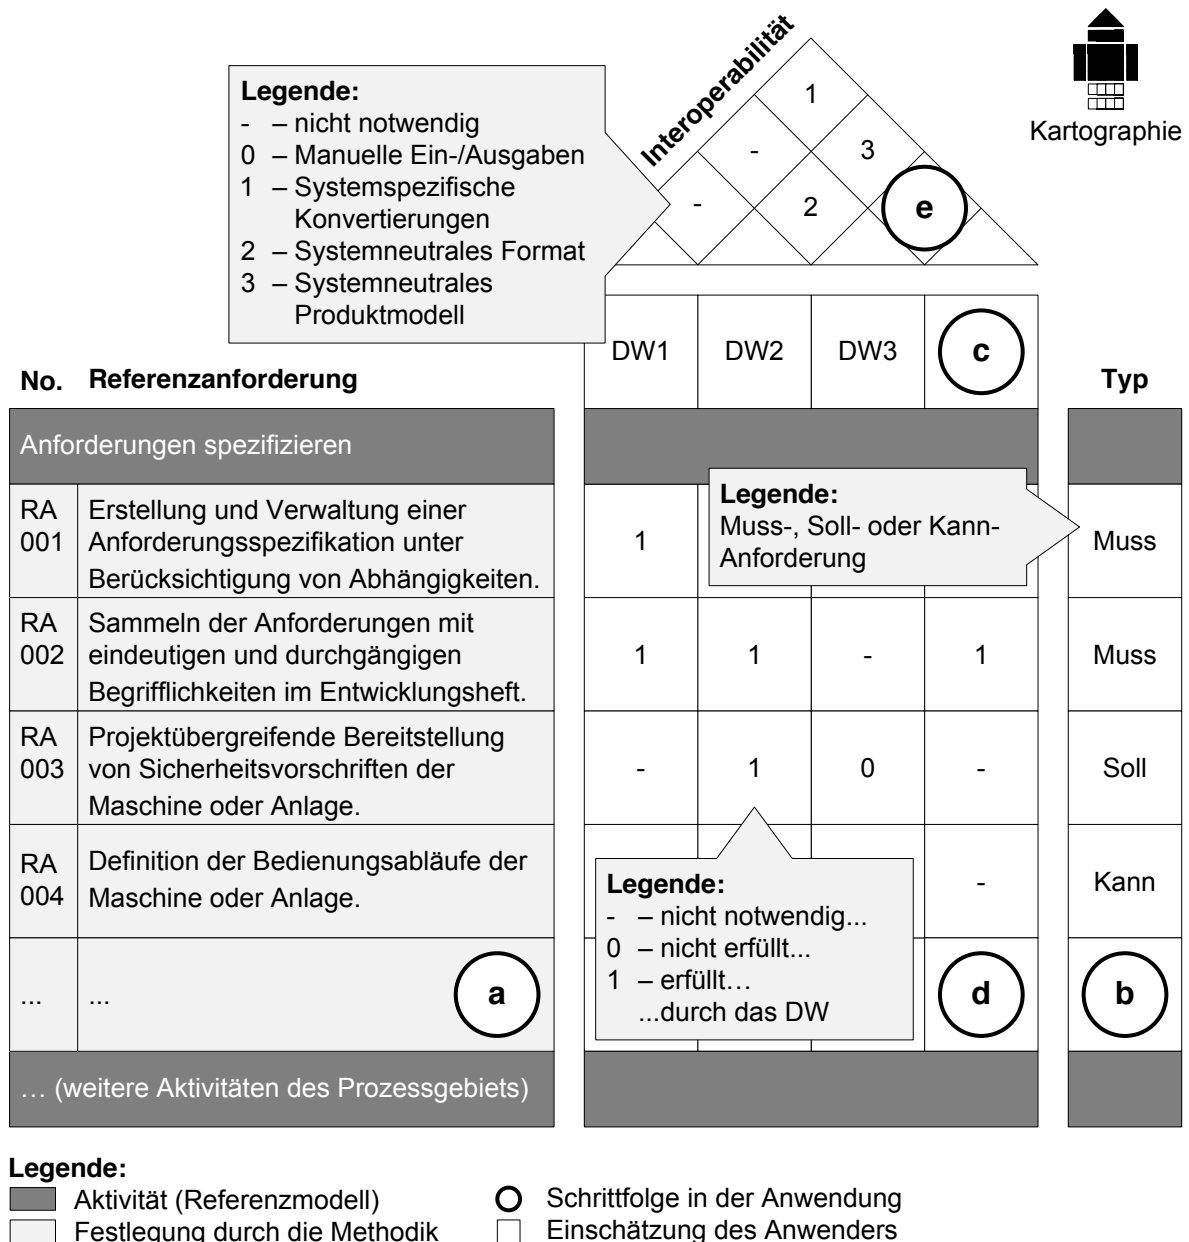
Legende:
- – nicht notwendig
0 – Manuelle Ein-/Ausgaben
1 – Systemspezifische Konvertierungen
2 – Systemneutrales Format
3 – Systemneutrales Produktmodell

Interoperabilität

1
-
3
-
2
e

Kartographie

| No. | Referenzanforderung | DW1 | DW2 | DW3 | c | Typ |
|---|---|---|---|---|---|---|
| Anforderungen spezifizieren | | | | | | |
| RA 001 | Erstellung und Verwaltung einer Anforderungsspezifikation unter Berücksichtigung von Abhängigkeiten. | 1 | | | | Muss |
| RA 002 | Sammeln der Anforderungen mit eindeutigen und durchgängigen Begrifflichkeiten im Entwicklungsheft. | 1 | 1 | - | 1 | Muss |
| RA 003 | Projektübergreifende Bereitstellung von Sicherheitsvorschriften der Maschine oder Anlage. | - | 1 | 0 | - | Soll |
| RA 004 | Definition der Bedienungsabläufe der Maschine oder Anlage. | | | | - | Kann |
| ... | ... a | | | | d | b |
| … (weitere Aktivitäten des Prozessgebiets) | | | | | | |

Legende:
Muss-, Soll- oder Kann-Anforderung

Legende:
- – nicht notwendig...
0 – nicht erfüllt...
1 – erfüllt…
...durch das DW

Legende:
Aktivität (Referenzmodell)
Festlegung durch die Methodik
Schrittfolge in der Anwendung
Einschätzung des Anwenders